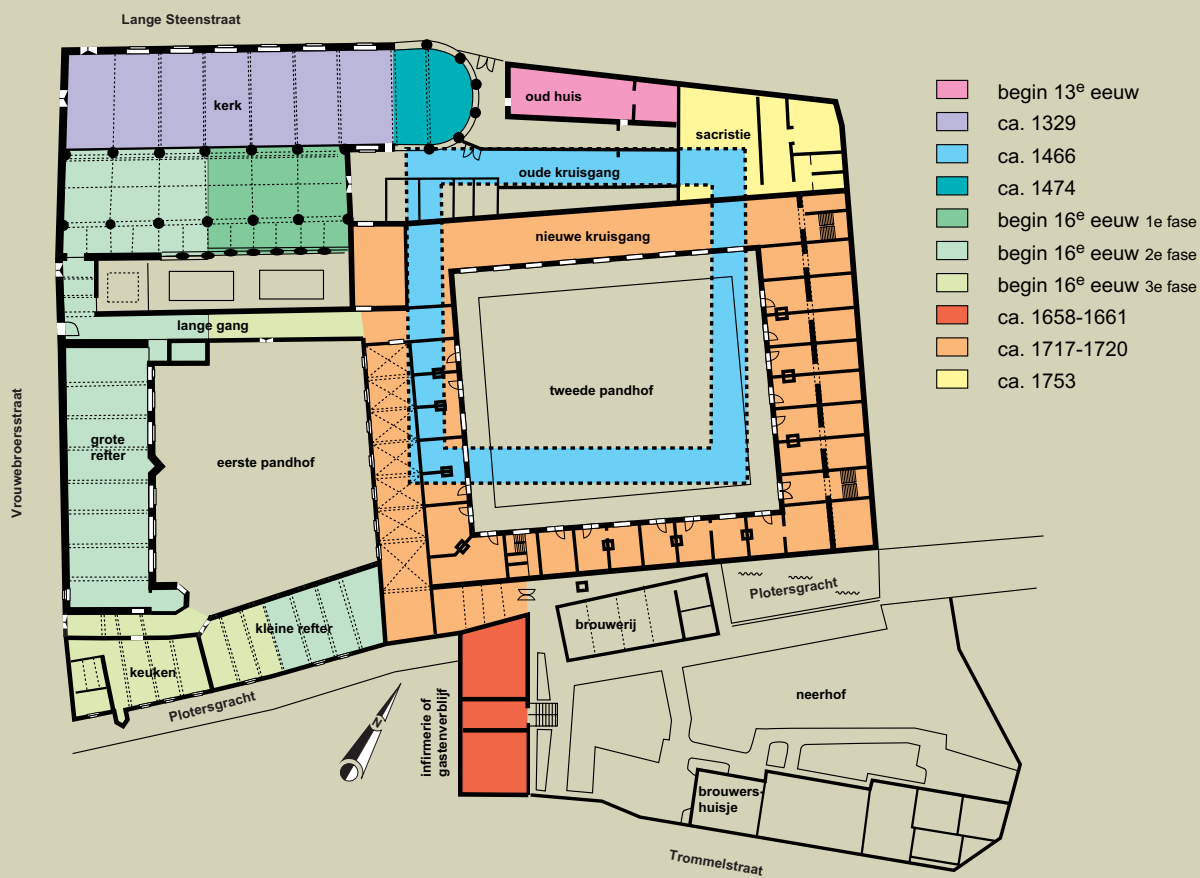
Lange Steenstraat

kerk

oud huis

sacristie

oude kruisgang

nieuwe kruisgang

lange gang

tweede pandhof

grote refter

eerste pandhof

Vrouwebroersstraat

kleine refter

keuken

Plotersgracht

brouwerij

Plotersgracht

infirmerie of gastenverblijf

neerhof

N

brouwershuisje

Trommelstraat

begin 13$^{e}$ eeuw
ca. 1329
ca. 1466
ca. 1474
begin 16$^{e}$ eeuw 1e fase
begin 16$^{e}$ eeuw 2e fase
begin 16$^{e}$ eeuw 3e fase
ca. 1658-1661
ca. 1717-1720
ca. 1753